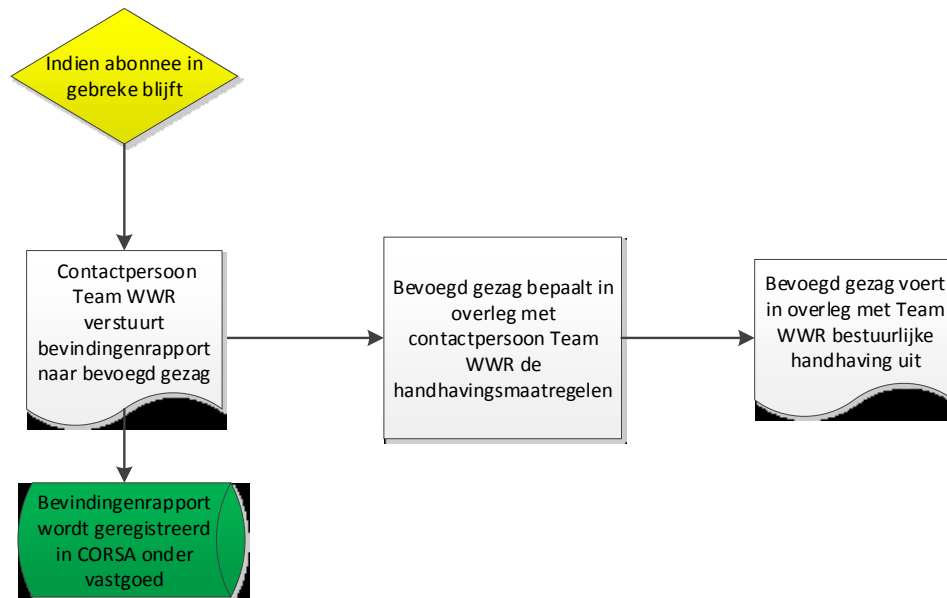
Indien abonnee in gebreke blijft

Contactpersoon Team WWR verstuurt bevindingenrapport naar bevoegd gezag

Bevoegd gezag bepaalt in overleg met contactpersoon Team WWR de handhavingsmaatregelen

Bevoegd gezag voert in overleg met Team WWR bestuurlijke handhaving uit

Bevindingenrapport wordt geregistreerd in CORSA onder vastgoed